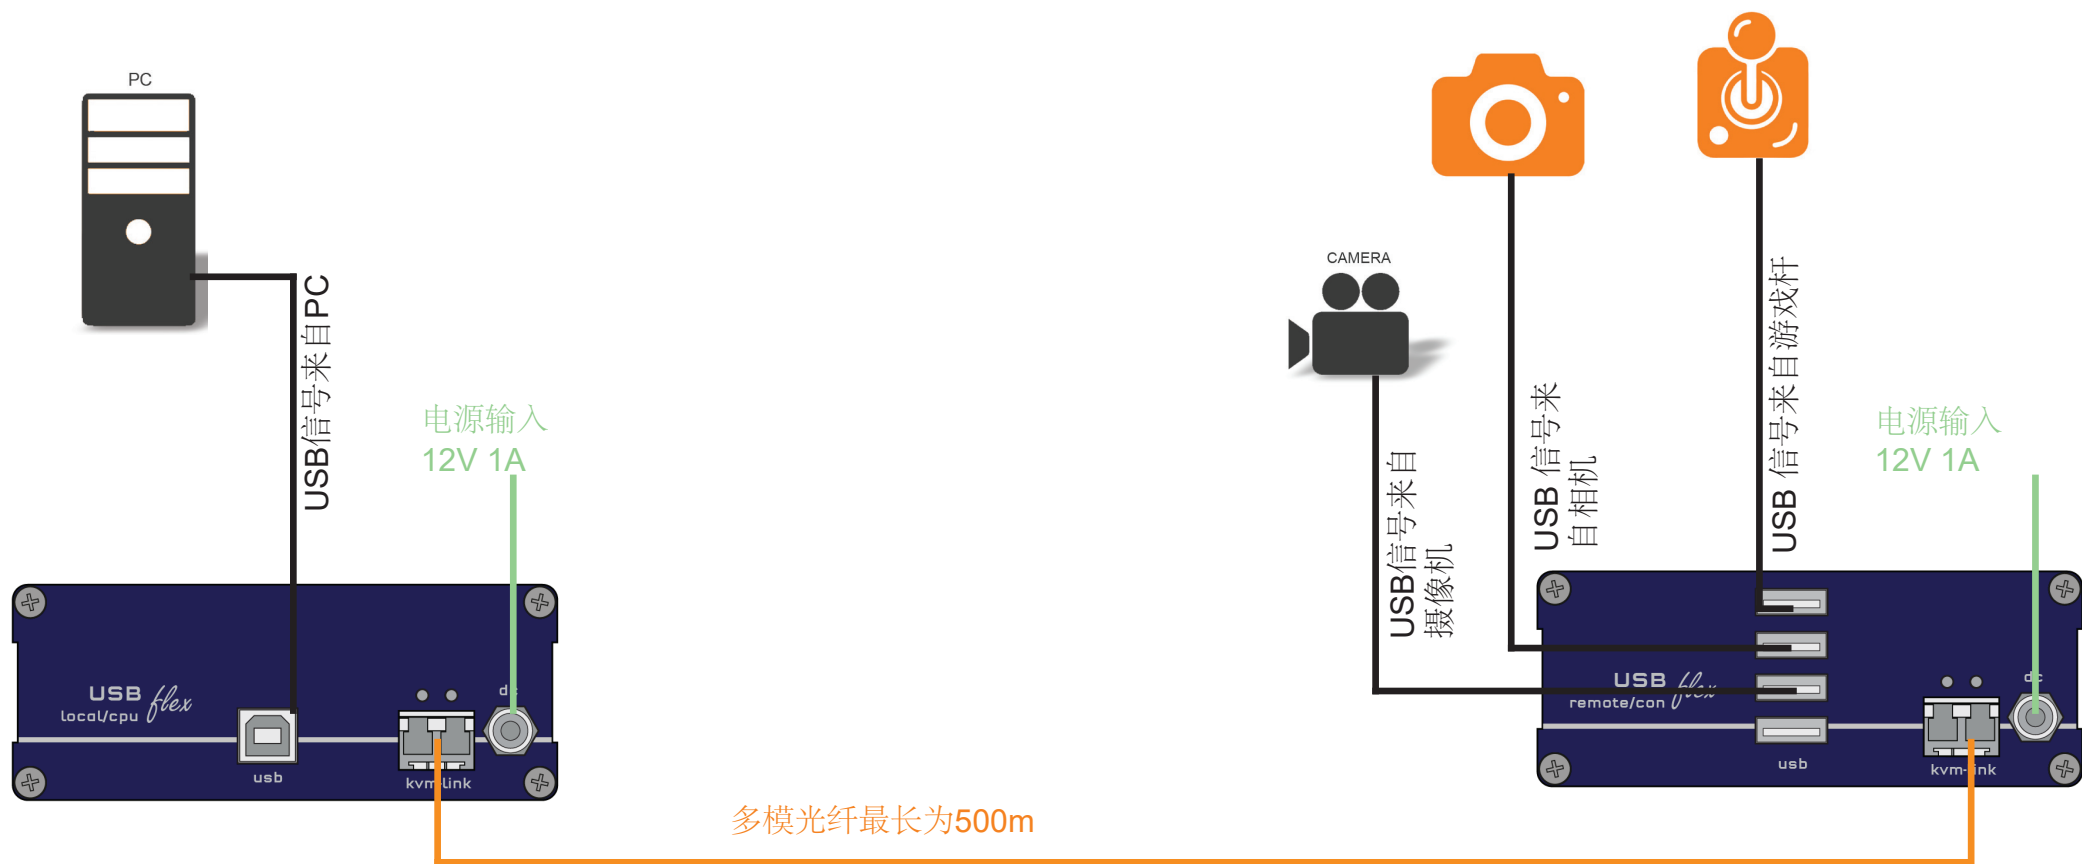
PC

USB信号来自PC

电源输入
12V 1A

USB flex
local/cpu

usb

kvm-link

dc

CAMERA

USB信号来自
摄像机

USB 信号来
自相机

USB 信号来自游戏杆

电源输入
12V 1A

USB flex
remote/con

usb

kvm-link

dc

多模光纤最长为500m